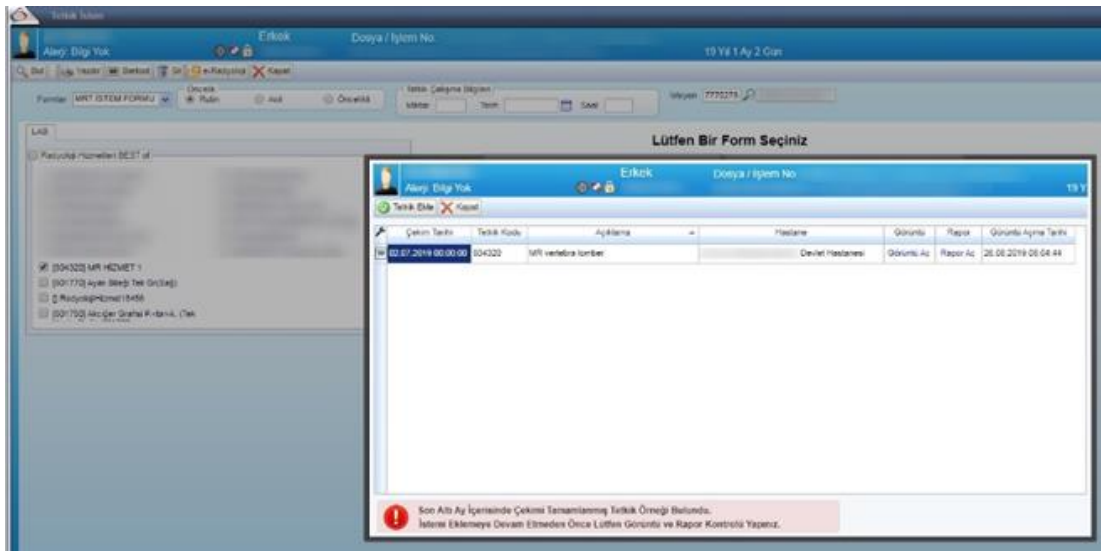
Tetkik İstemi

Erkek

Dosya / İşlem No

Alerji: Bilgi Yok

19 Yıl 1 Ay 2 Gün

Bul Hazır Barkod Sil e-Radyoloji Kapat

Formlar MRT İSTEM FORMU

Öncelik Rutin Acil Öncelikli

Tetkik Çalışma Bilgileri Miktar Tarih Saat

Mesajlar 7770275

LAB

Radyoloji Hizmetleri BEST of

[504320] MR HİZMET 1
[601770] Ayak Bileği Tek Gr(Sağ)
[] RadyolojiHizmet18456
[601750] Akciğer Grafisi P-tan-k, (Tek

Lütfen Bir Form Seçiniz

Erkek

Dosya / İşlem No

Alerji: Bilgi Yok

19 Y

Tetkik Ekle Kapat

| | Çekim Tarihi | Tetkik Kodu | Açıklama | Hastane | Görüntü | Rapor | Görüntü Ayırma Tarihi |
|---|---|---|---|---|---|---|---|
| | 02.07.2019 00:00:00 | 504320 | MR vertebra lomber | Devlet Hastanesi | Görüntü Aç | Rapor Aç | 26.08.2019 08:04:44 |

Son Altı Ay İçerisinde Çekimi Tamamlanmış Tetkik Örneği Bulundu.
İstemi Eklemeye Devam Etmeden Önce Lütfen Görüntü ve Rapor Kontrolü Yapınız.